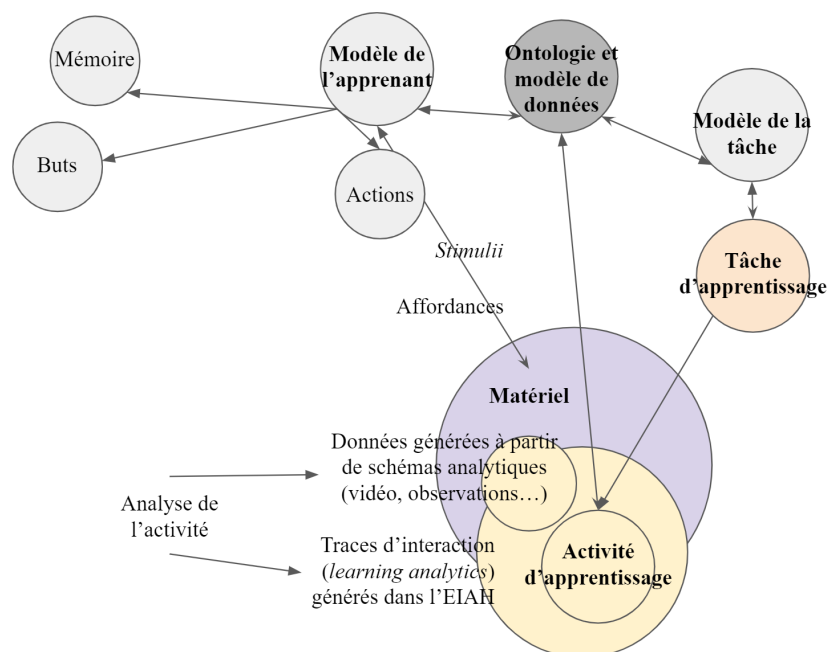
Mémoire

Modèle de l'apprenant

Ontologie et modèle de données

Modèle de la tâche

Buts

Actions

*Stimulii*

Affordances

Tâche d'apprentissage

Matériel

Données générées à partir de schémas analytiques (vidéo, observations…)

Analyse de l'activité

Traces d'interaction (*learning analytics*) générés dans l'EIAH

Activité d'apprentissage